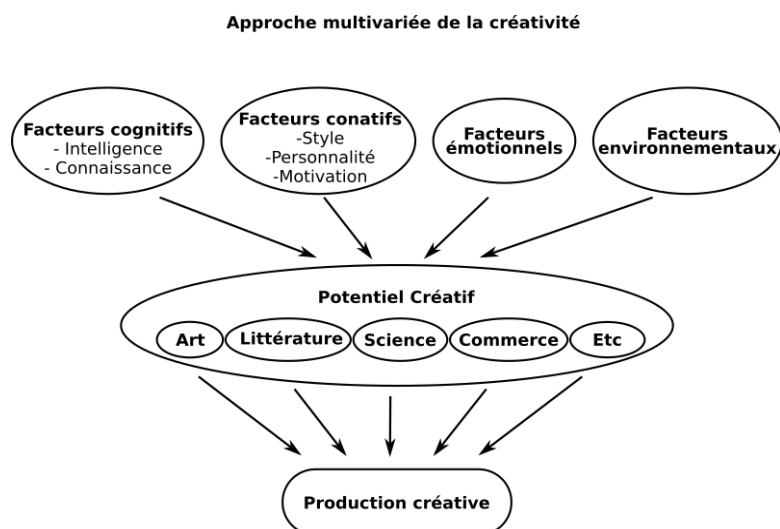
Approche multivariée de la créativité

Facteurs cognitifs
- Intelligence
- Connaissance

Facteurs conatifs
-Style
-Personnalité
-Motivation

Facteurs émotionnels

Facteurs environnementaux

Potentiel Créatif

Art

Littérature

Science

Commerce

Etc

Production créative